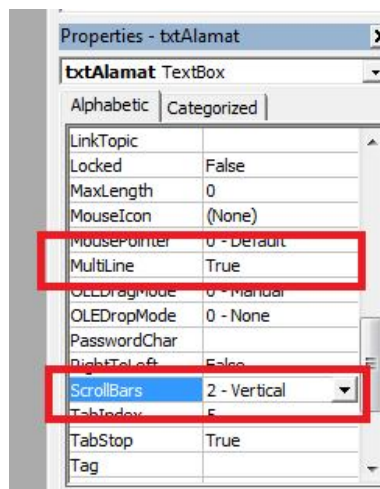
Properties - txtAlamat

txtAlamat TextBox

Alphabetic | Categorized

| | |
|---|---|
| LinkTopic | |
| Locked | False |
| MaxLength | 0 |
| MouseIcon | (None) |
| MousePointer | 0 - Default |
| MultiLine | True |
| OLEDragMode | 0 - Manual |
| OLEDropMode | 0 - None |
| PasswordChar | |
| RightToLeft | False |
| ScrollBars | 2 - Vertical |
| TabIndex | 5 |
| TabStop | True |
| Tag | |